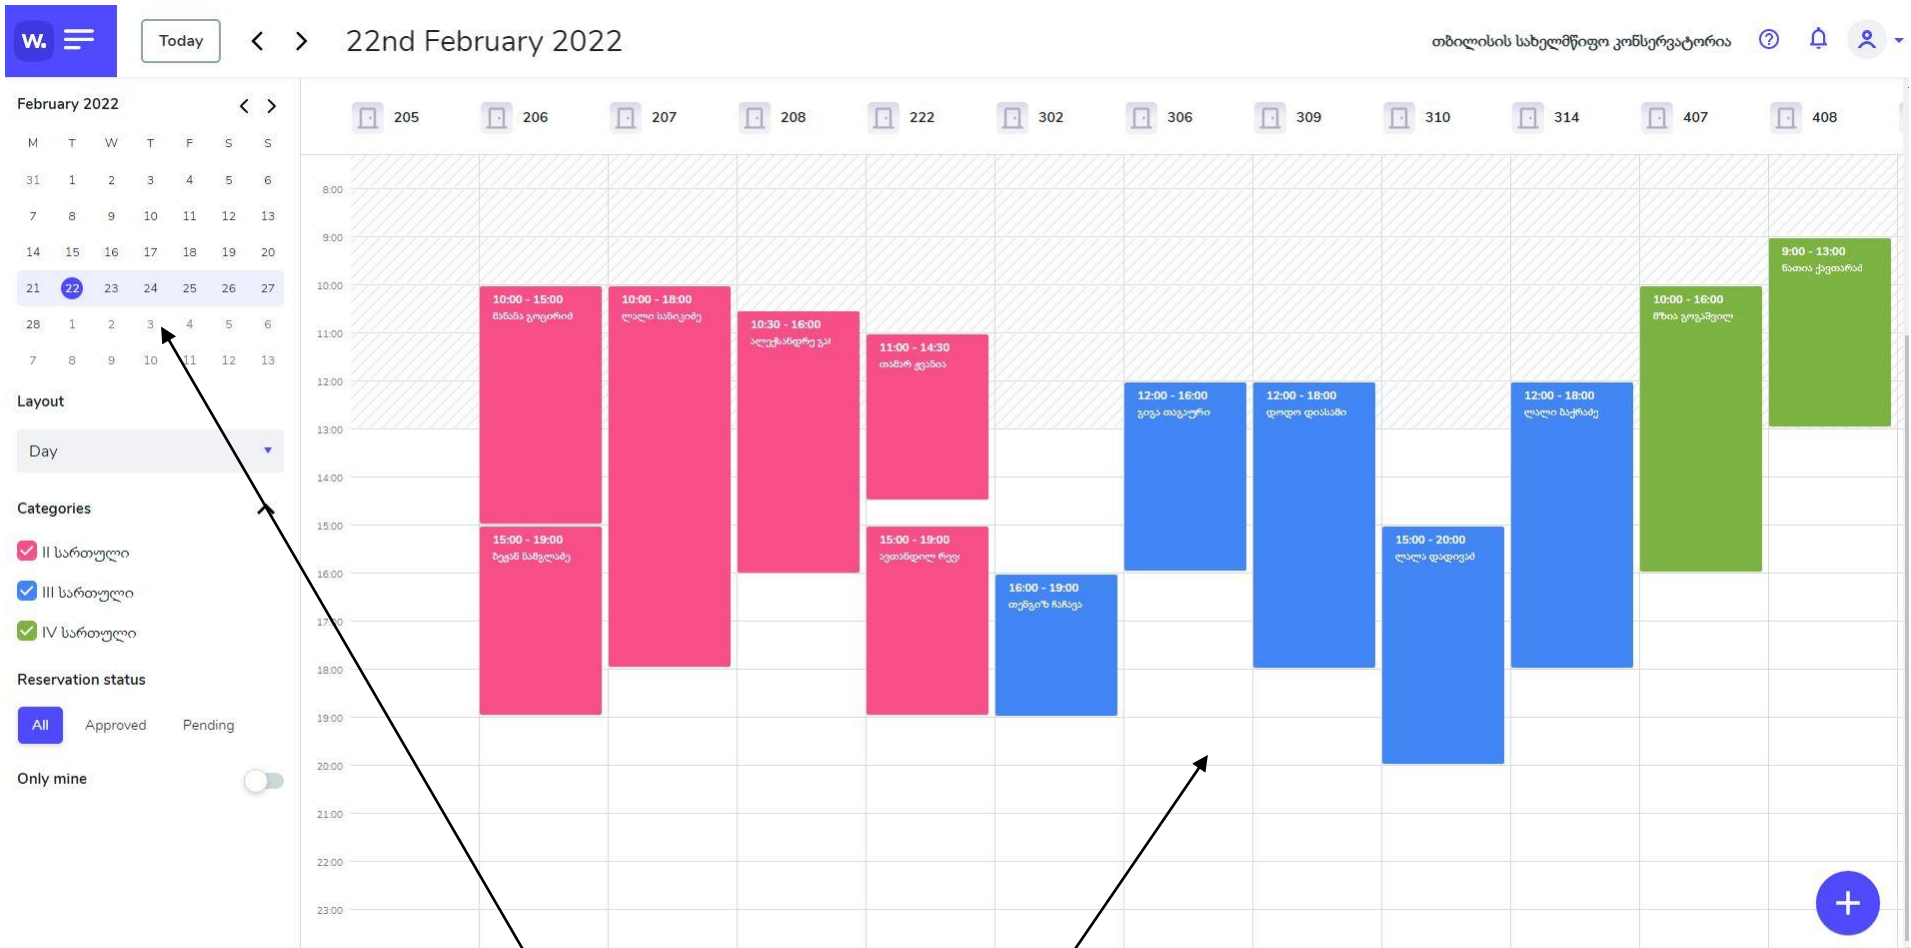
W. Today < > 22nd February 2022 თბილისის სახელმწიფო კონსერვატორია

February 2022 < >

| M | T | W | T | F | S | S |
|---|---|---|---|---|---|---|
| 31 | 1 | 2 | 3 | 4 | 5 | 6 |
| 7 | 8 | 9 | 10 | 11 | 12 | 13 |
| 14 | 15 | 16 | 17 | 18 | 19 | 20 |
| 21 | 22 | 23 | 24 | 25 | 26 | 27 |
| 28 | 1 | 2 | 3 | 4 | 5 | 6 |
| 7 | 8 | 9 | 10 | 11 | 12 | 13 |

Layout

Day

Categories

II სართული

III სართული

IV სართული

Reservation status

All Approved Pending

Only mine

205 206 207 208 222 302 306 309 310 314 407 408

8:00 9:00 10:00 11:00 12:00 13:00 14:00 15:00 16:00 17:00 18:00 19:00 20:00 21:00 22:00 23:00

10:00 - 15:00 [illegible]

15:00 - 19:00 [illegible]

10:00 - 18:00 ლალი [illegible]

10:30 - 16:00 ალექსანდრე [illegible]

11:00 - 14:30 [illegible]

15:00 - 19:00 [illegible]

16:00 - 19:00 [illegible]

12:00 - 16:00 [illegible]

12:00 - 18:00 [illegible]

15:00 - 20:00 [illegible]

12:00 - 18:00 ლალი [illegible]

10:00 - 16:00 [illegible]

9:00 - 13:00 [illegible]